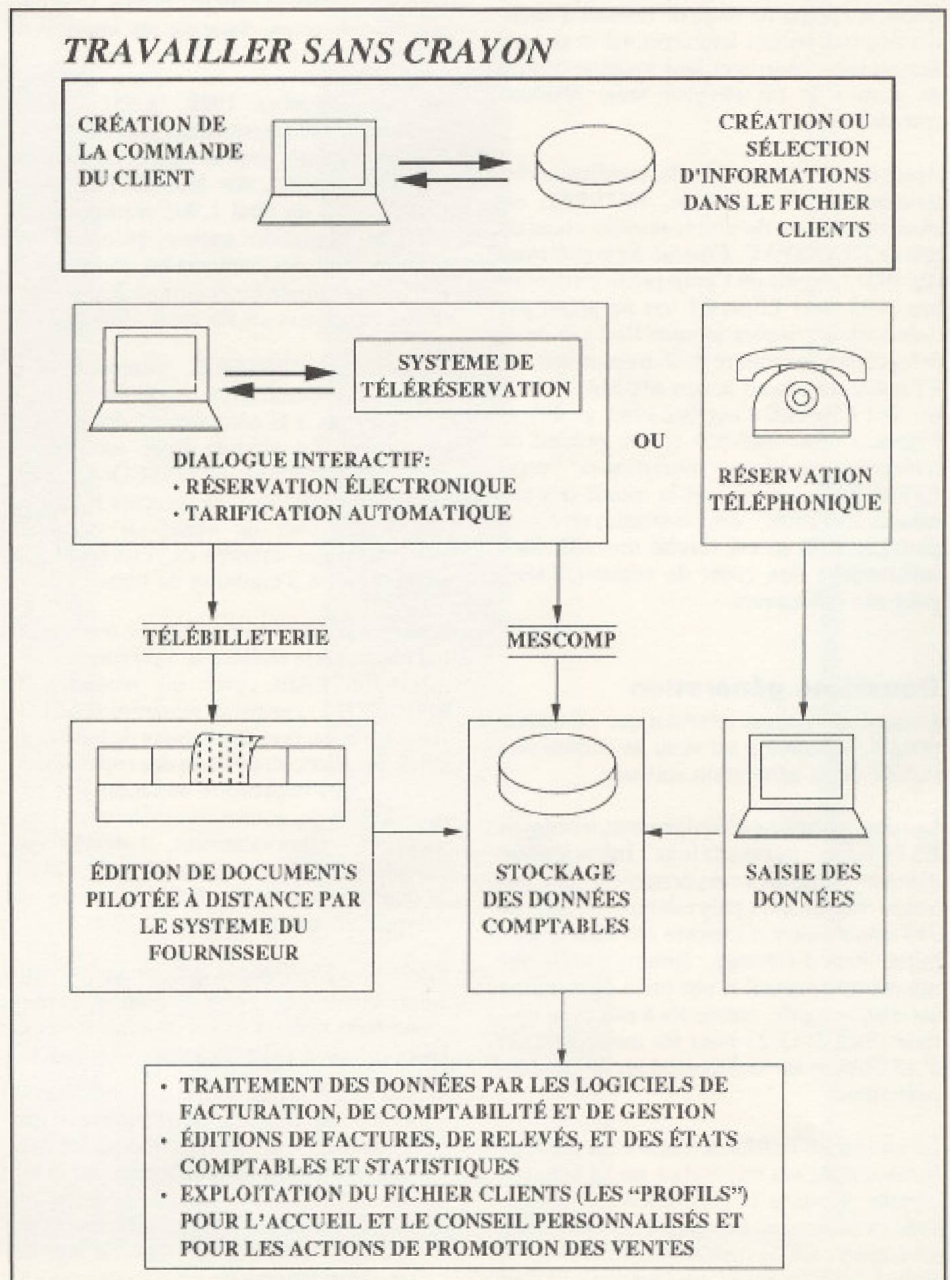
TRAVAILLER SANS CRAYON

CRÉATION DE LA COMMANDE DU CLIENT

CRÉATION OU SÉLECTION D'INFORMATIONS DANS LE FICHIER CLIENTS

SYSTEME DE TÉLÉRÉSERVATION

DIALOGUE INTERACTIF:
· RÉSERVATION ÉLECTRONIQUE
· TARIFICATION AUTOMATIQUE

OU

RÉSERVATION TÉLÉPHONIQUE

TÉLÉBILLETERIE

MESCOMP

ÉDITION DE DOCUMENTS PILOTÉE À DISTANCE PAR LE SYSTEME DU FOURNISSEUR

STOCKAGE DES DONNÉES COMPTABLES

SAISIE DES DONNÉES

· TRAITEMENT DES DONNÉES PAR LES LOGICIELS DE FACTURATION, DE COMPTABILITÉ ET DE GESTION
· ÉDITIONS DE FACTURES, DE RELEVÉS, ET DES ÉTATS COMPTABLES ET STATISTIQUES
· EXPLOITATION DU FICHIER CLIENTS (LES "PROFILS") POUR L'ACCUEIL ET LE CONSEIL PERSONNALISÉS ET POUR LES ACTIONS DE PROMOTION DES VENTES